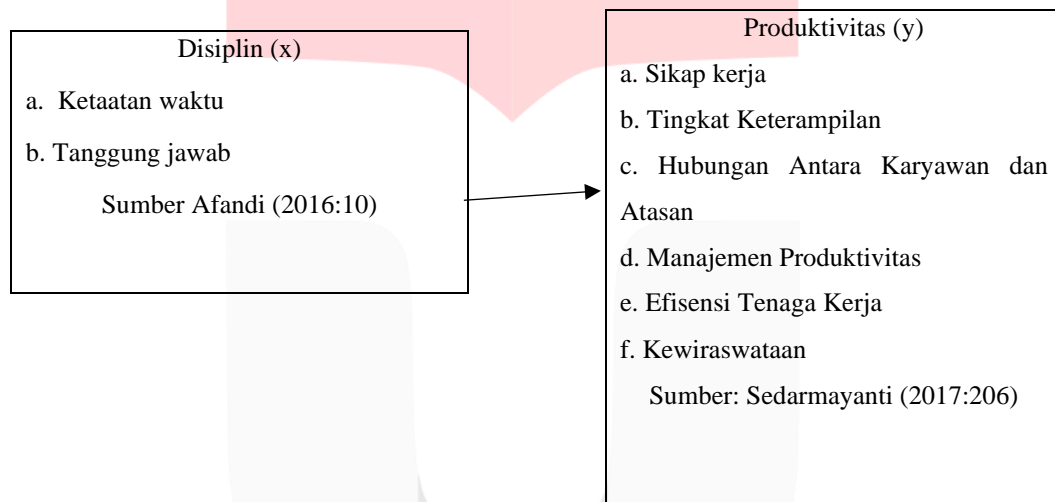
Disiplin (x)

a. Ketaatan waktu

b. Tanggung jawab

Sumber Afandi (2016:10)

Produktivitas (y)

a. Sikap kerja

b. Tingkat Keterampilan

c. Hubungan Antara Karyawan dan Atasan

d. Manajemen Produktivitas

e. Efisensi Tenaga Kerja

f. Kewiraswataan

Sumber: Sedarmayanti (2017:206)